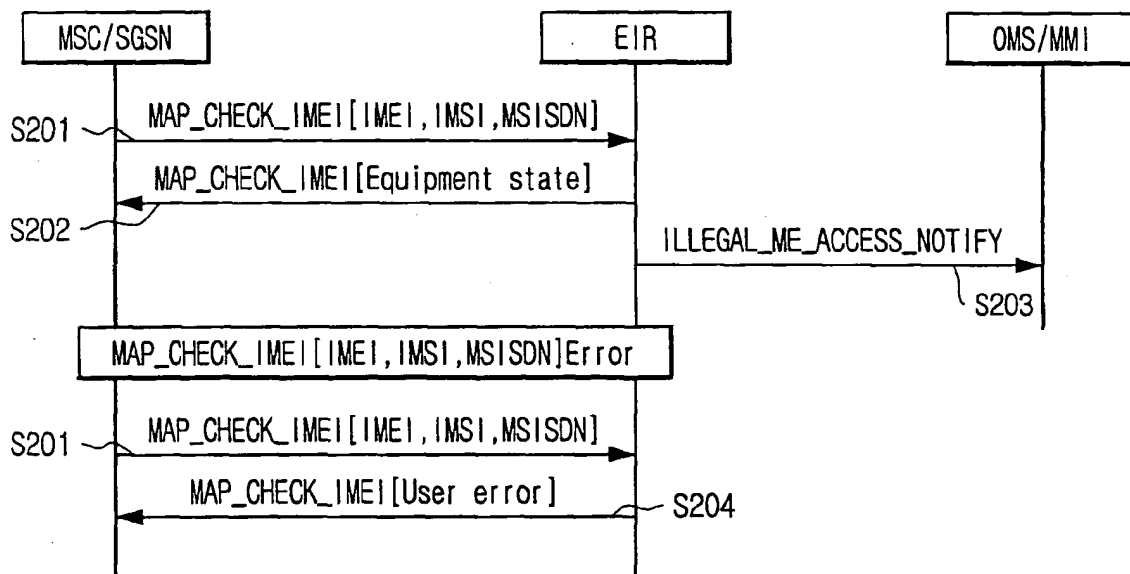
MSC/SGSN

EIR

OMS/MMI

S201

MAP_CHECK_IMEI[IMEI,IMSI,MSISDN]

MAP_CHECK_IMEI[Equipment state]

S202

ILLEGAL_ME_ACCESS_NOTIFY

S203

MAP_CHECK_IMEI[IMEI,IMSI,MSISDN]Error

S201

MAP_CHECK_IMEI[IMEI,IMSI,MSISDN]

MAP_CHECK_IMEI[User error]

S204